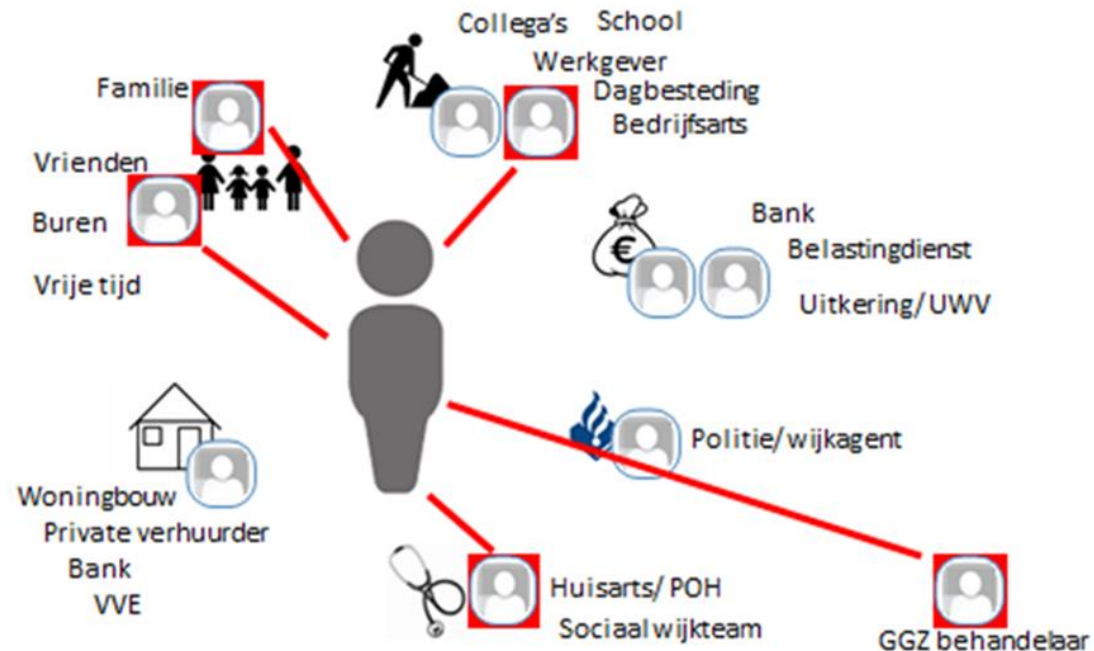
Collega's School
Werkgever
Dagbesteding
Bedrijfsarts

Familie

Vrienden

Buren

Vrije tijd

Bank
Belastingdienst
Uitkering/UWV

Politie/wijkagent

Woningbouw
Private verhuurder
Bank
VVE

Huisarts/ POH
Sociaal wijkteam

GGZ behandelaar